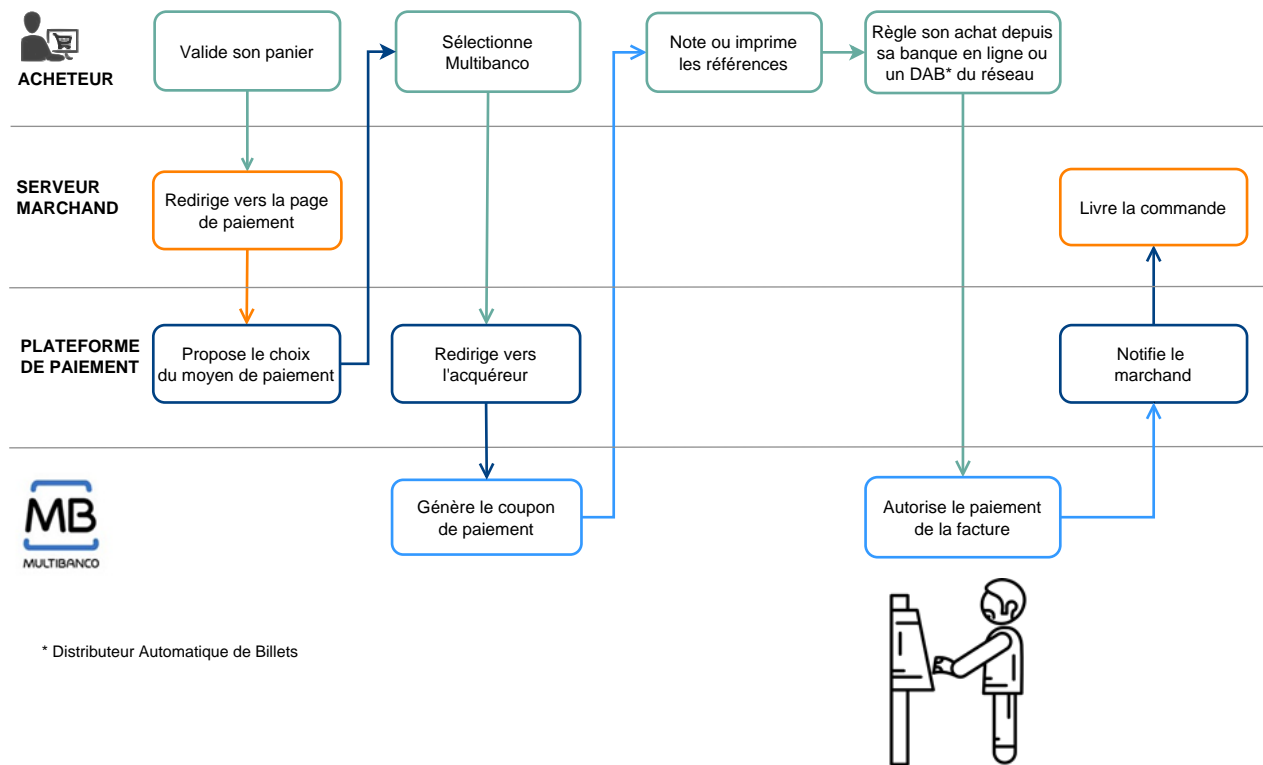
ACHETEUR

Valide son panier

Sélectionne Multibanco

Note ou imprime les références

Règle son achat depuis sa banque en ligne ou un DAB* du réseau

SERVEUR MARCHAND

Redirige vers la page de paiement

Livre la commande

PLATEFORME DE PAIEMENT

Propose le choix du moyen de paiement

Redirige vers l'acquéreur

Notifie le marchand

MB
MULTIBANCO

Génère le coupon de paiement

Autorise le paiement de la facture

* Distributeur Automatique de Billets